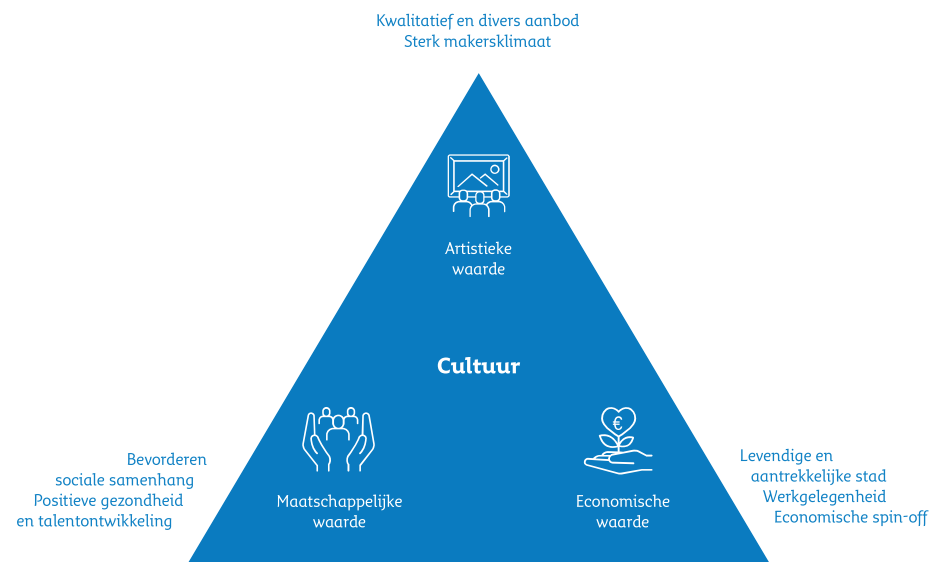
Kwalitatief en divers aanbod
Sterk makersklimaat

Artistieke waarde

Cultuur

Bevorderen sociale samenhang
Positieve gezondheid en talentontwikkeling

Maatschappelijke waarde

€

Economische waarde

Levendige en aantrekkelijke stad
Werkgelegenheid
Economische spin-off